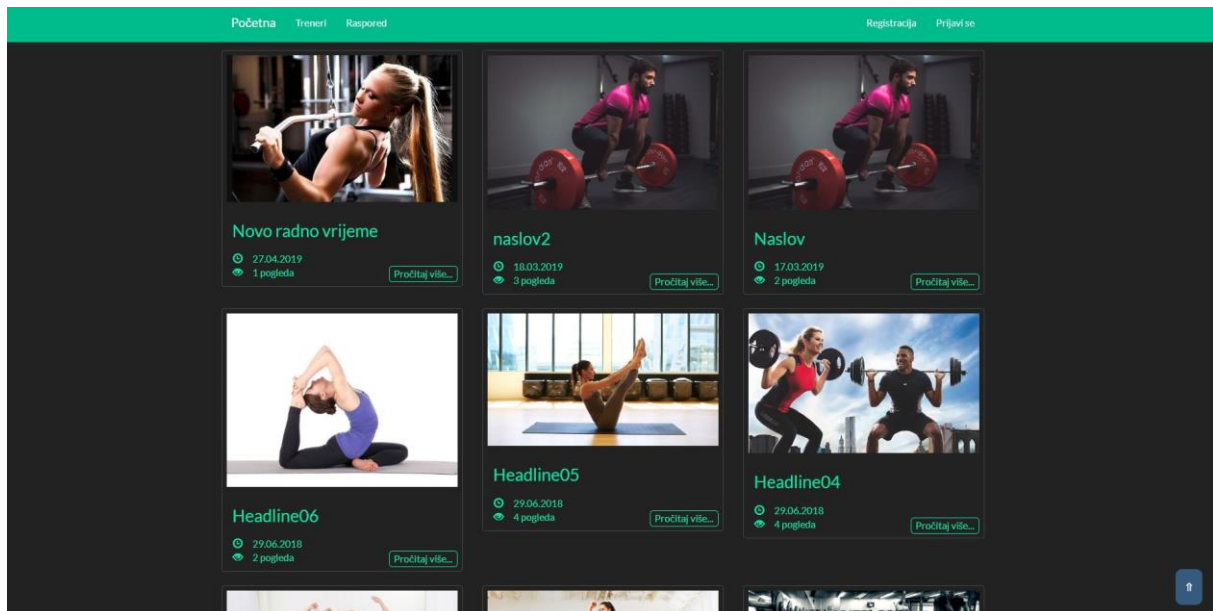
Početna Treneri Raspored

Registracija Prijavi se

Novo radno vrijeme
27.04.2019
1 pogleda
Pročitaj više...

naslov2
18.03.2019
3 pogleda
Pročitaj više...

Naslov
17.03.2019
2 pogleda
Pročitaj više...

Headline06
29.06.2018
2 pogleda
Pročitaj više...

Headline05
29.06.2018
4 pogleda
Pročitaj više...

Headline04
29.06.2018
4 pogleda
Pročitaj više...